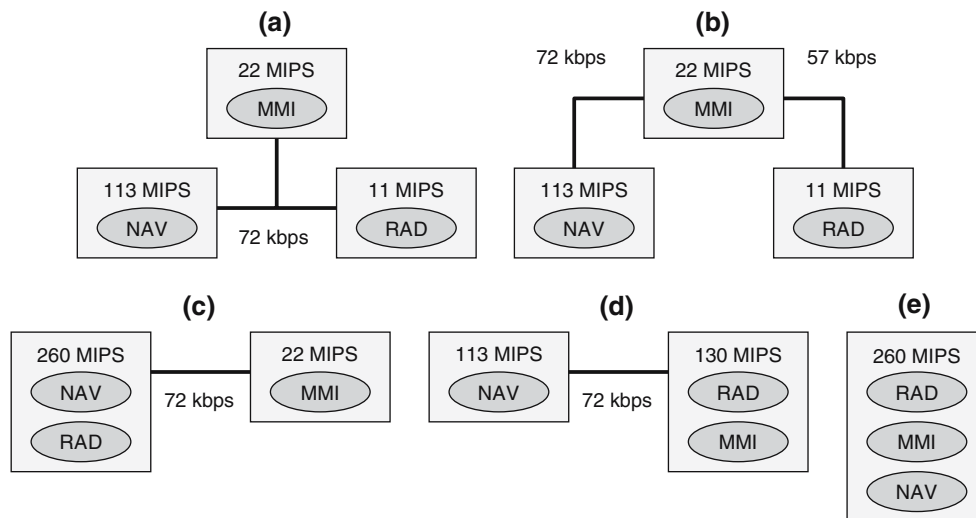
(a)

22 MIPS
MMI

113 MIPS
NAV

72 kbps

11 MIPS
RAD

(b)

72 kbps

22 MIPS
MMI

57 kbps

113 MIPS
NAV

11 MIPS
RAD

(c)

260 MIPS
NAV
RAD

72 kbps

22 MIPS
MMI

(d)

113 MIPS
NAV

72 kbps

130 MIPS
RAD
MMI

(e)

260 MIPS
RAD
MMI
NAV